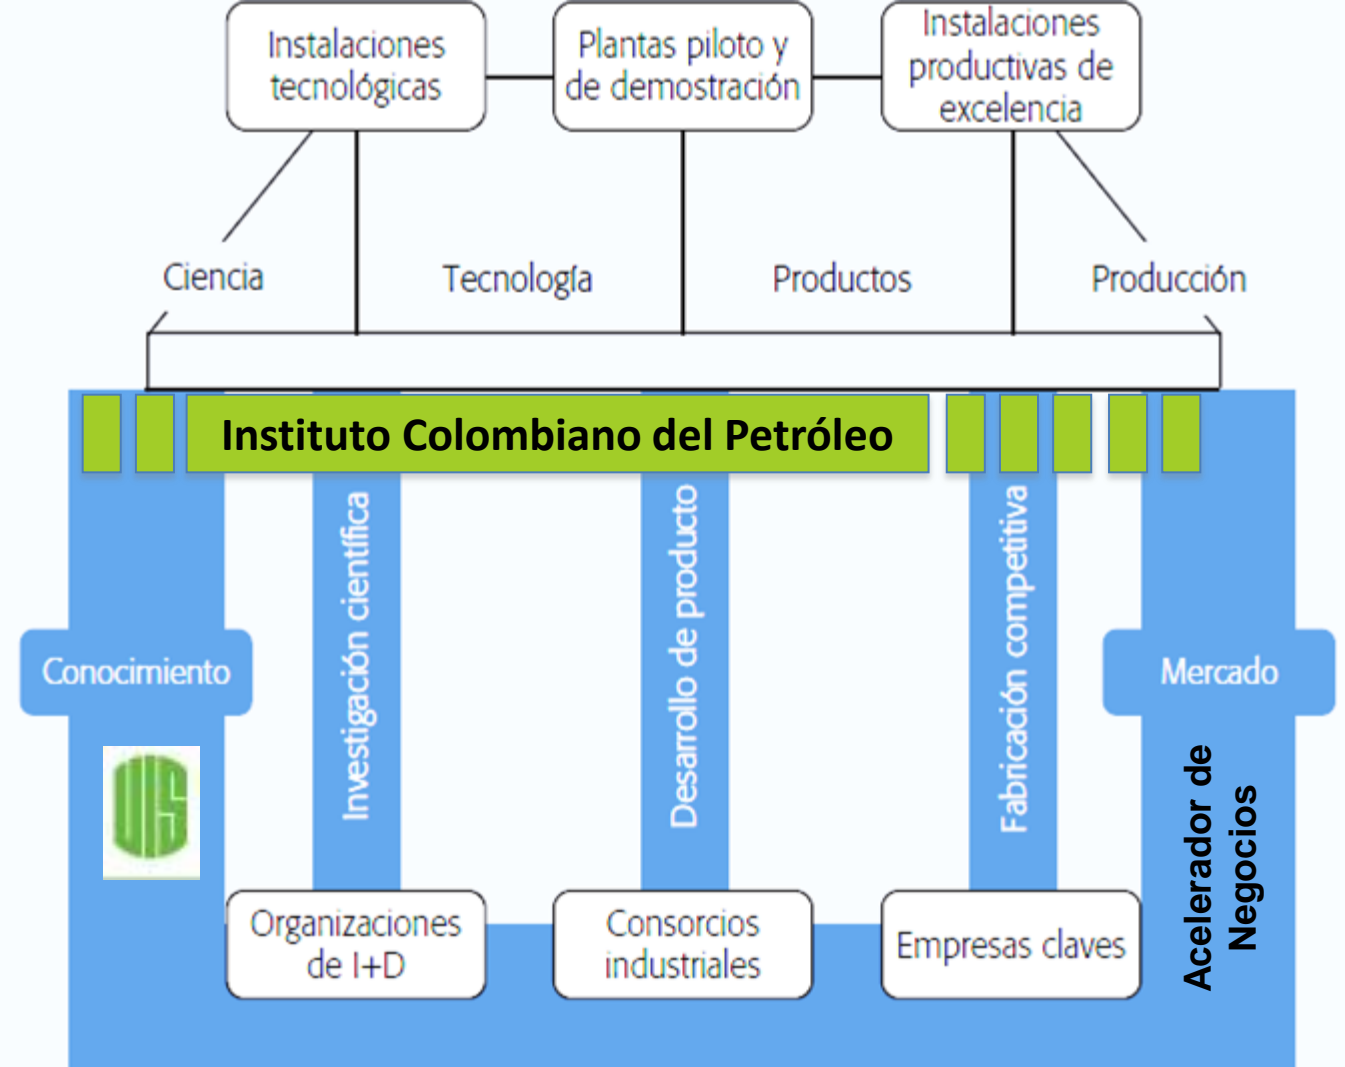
Instalaciones tecnológicas

Plantas piloto y de demostración

Instalaciones productivas de excelencia

Ciencia

Tecnología

Productos

Producción

Instituto Colombiano del Petróleo

Conocimiento

UIS

Investigación científica

Desarrollo de producto

Fabricación competitiva

Mercado

Acelerador de Negocios

Organizaciones de I+D

Consorcios industriales

Empresas claves